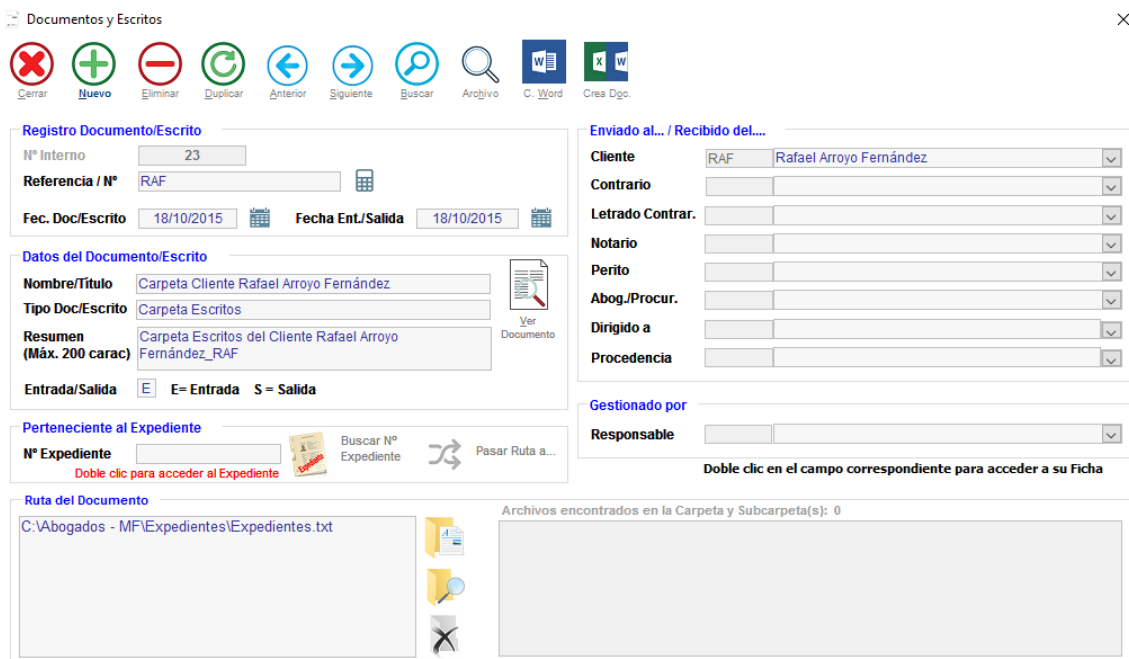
Documentos y Escritos

Cerrar Nuevo Eliminar Duplicar Anterior Siguiente Buscar Archivo C. Word Crea Doc.

Registro Documento/Escrito
Nº Interno 23
Referencia / Nº RAF
Fec. Doc/Escrito 18/10/2015 Fecha Ent./Salida 18/10/2015

Datos del Documento/Escrito
Nombre/Título Carpeta Cliente Rafael Arroyo Fernández
Tipo Doc/Escrito Carpeta Escritos
Resumen (Máx. 200 carac) Carpeta Escritos del Cliente Rafael Arroyo Fernández_RAF
Ver Documento
Entrada/Salida E E= Entrada S = Salida

Perteneciente al Expediente
Nº Expediente
Doble clic para acceder al Expediente
Expediente
Buscar Nº Expediente
Pasar Ruta a...

Enviado al... / Recibido del....
Cliente RAF Rafael Arroyo Fernández
Contrario
Letrado Contrar.
Notario
Perito
Abog./Procur.
Dirigido a
Procedencia

Gestionado por
Responsable

Doble clic en el campo correspondiente para acceder a su Ficha

Ruta del Documento
C:\Abogados - MF\Expedientes\Expedientes.txt

Archivos encontrados en la Carpeta y Subcarpeta(s): 0